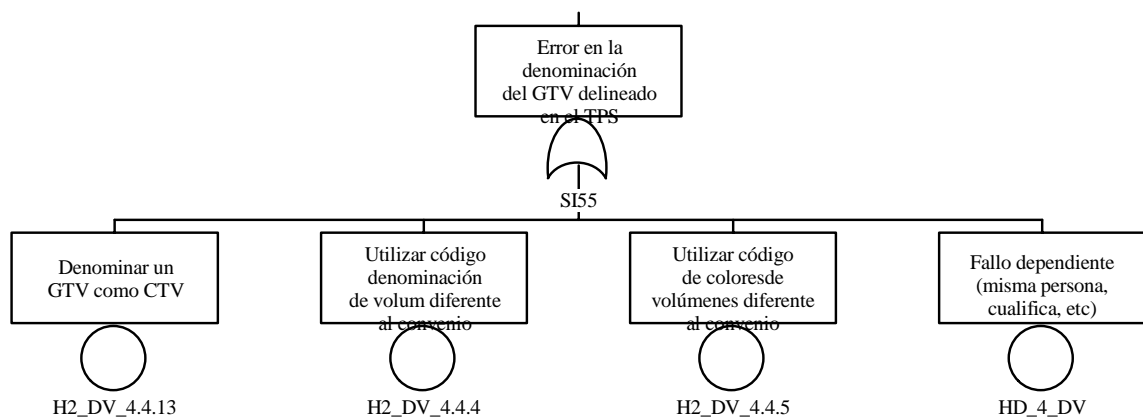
Error en la denominación del GTV delineado en el TPS

SI55

Denominar un GTV como CTV

H2_DV_4.4.13

Utilizar código denominación de volum diferente al convenio

H2_DV_4.4.4

Utilizar código de coloresde volúmenes diferente al convenio

H2_DV_4.4.5

Fallo dependiente (misma persona, cualifica, etc)

HD_4_DV